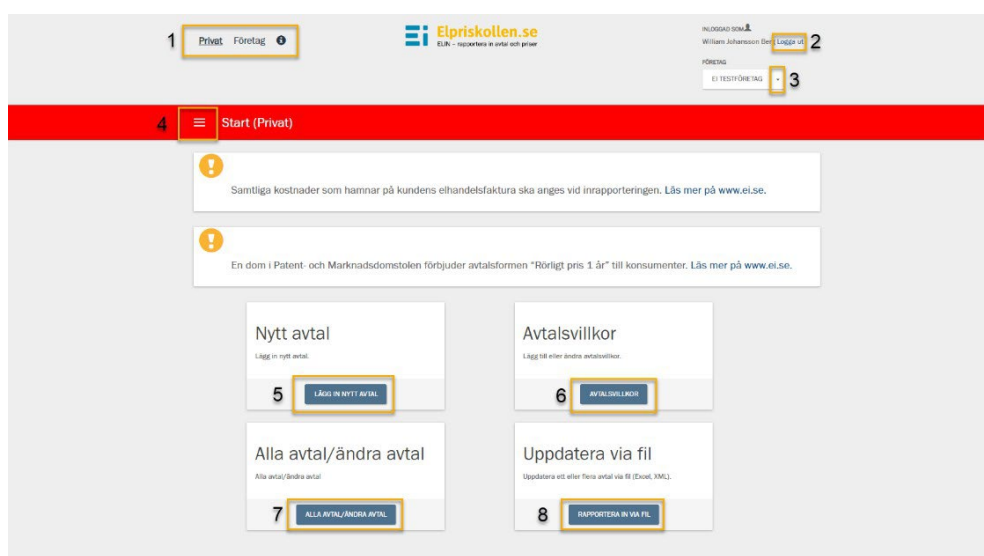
1 Privat Företag

Elpriskollen.se
ELIN – rapportera in avtal och priser

INLOGGAD SOM
William Johansson Berg Logga ut 2
FÖRETAG
EI TESTFÖRETAG 3

4 Start (Privat)

Samtliga kostnader som hamnar på kundens elhandelsfaktura ska anges vid inrapporteringen. Läs mer på www.ei.se.

En dom i Patent- och Marknadsdomstolen förbjuder avtalsformen "Rörligt pris 1 år" till konsumenter. Läs mer på www.ei.se.

Nytt avtal
Lägg in nytt avtal.
5 LÄGG IN NYTT AVTAL

Avtalsvillkor
Lägg till eller ändra avtalsvillkor.
6 AVTALSVILLKOR

Alla avtal/ändra avtal
Alla avtal/ändra avtal
7 ALLA AVTAL/ÄNDRA AVTAL

Uppdatera via fil
Uppdatera ett eller flera avtal via fil (Excel, XML).
8 RAPPORTERA IN VIA FIL